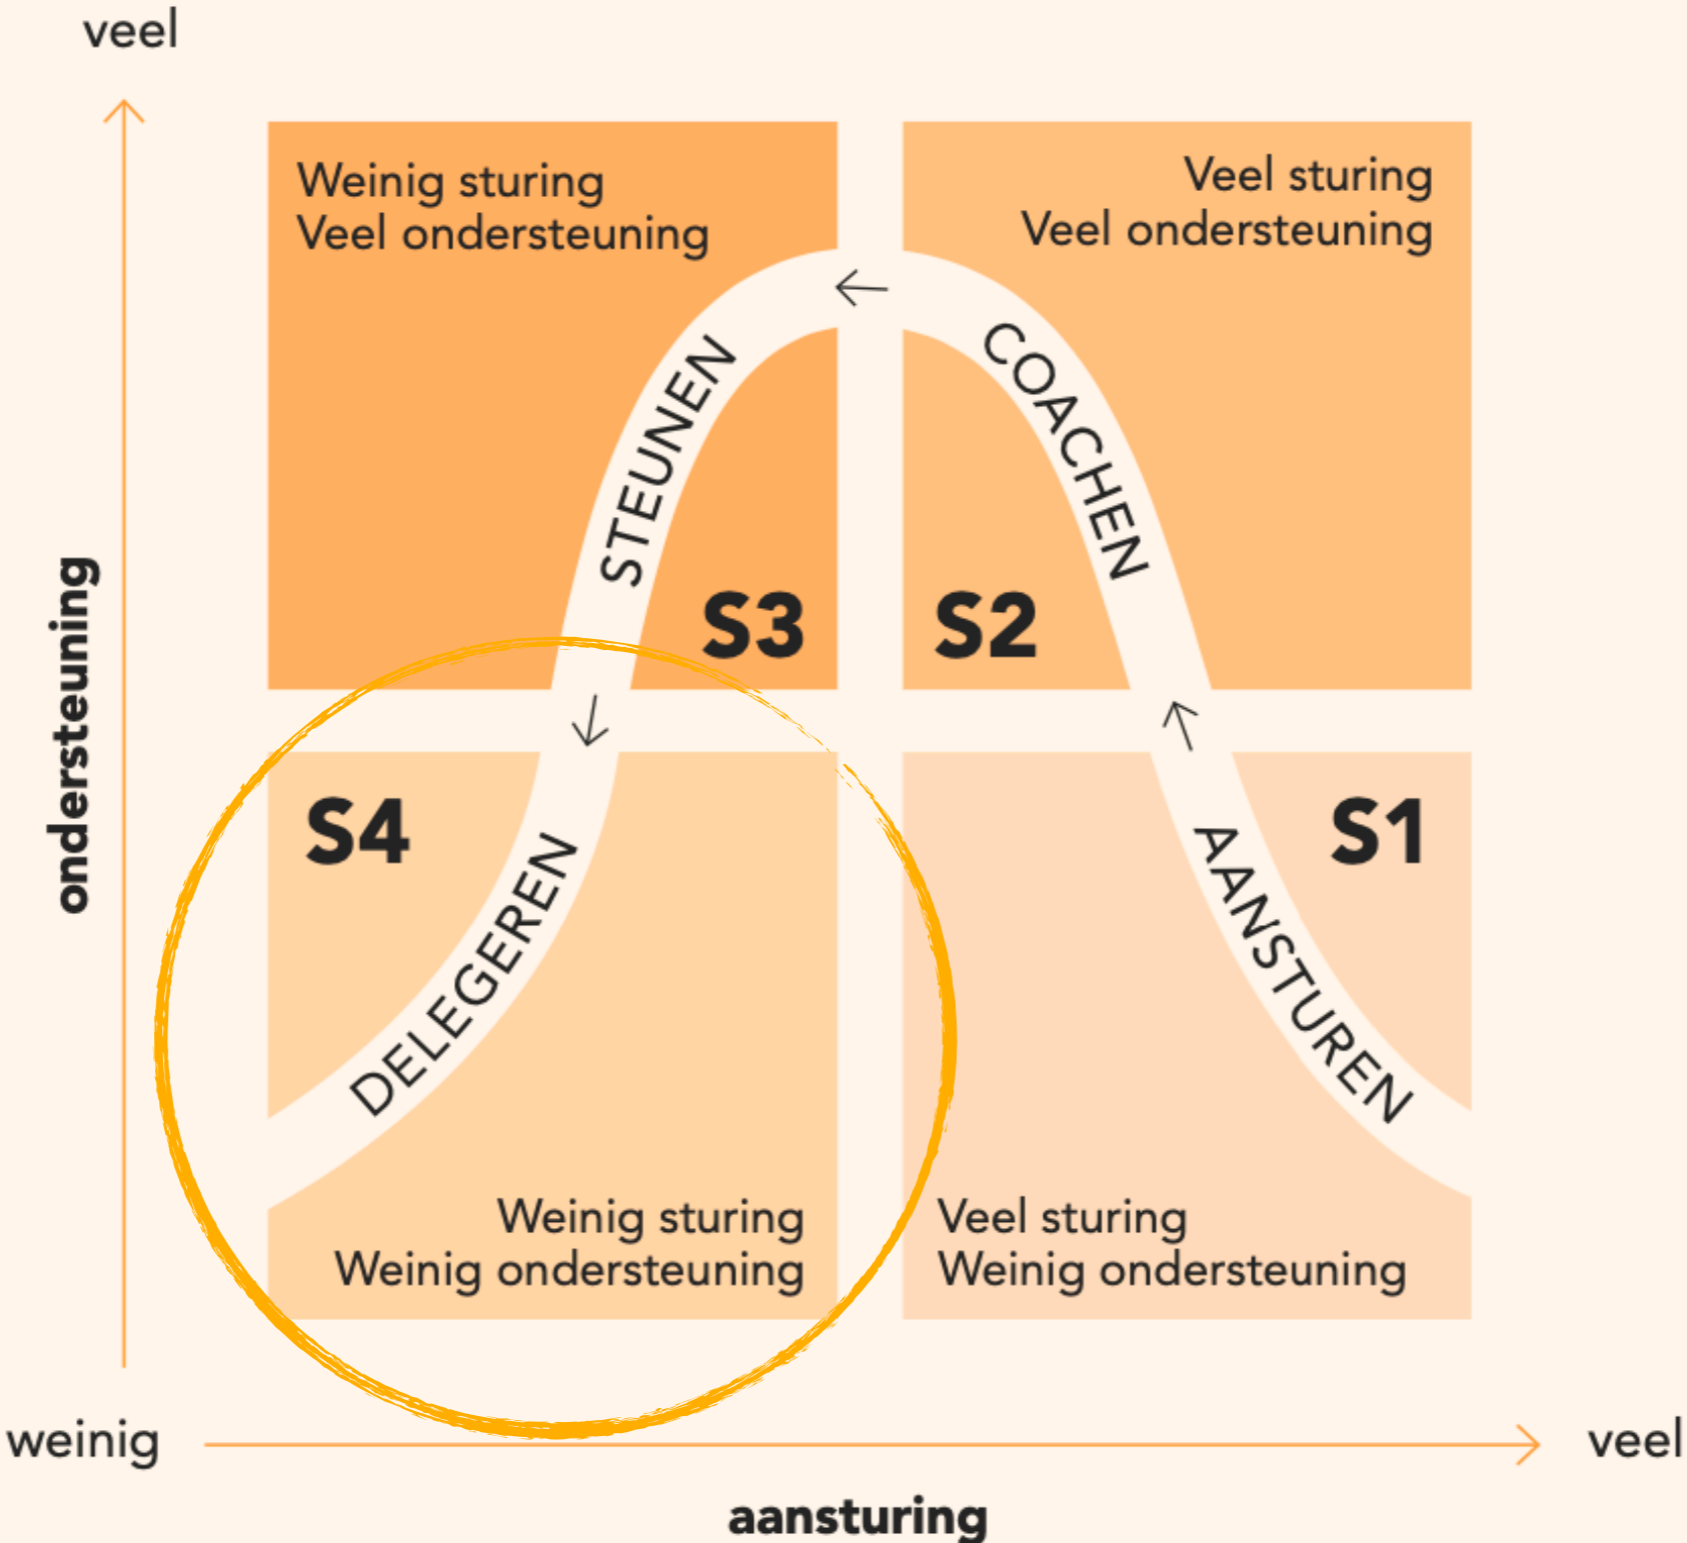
veel

Weinig sturing
Veel ondersteuning

Veel sturing
Veel ondersteuning

STEUNEN

COACHEN

S3

S2

S4

S1

DELEGEREN

AANSTUREN

Weinig sturing
Weinig ondersteuning

Veel sturing
Weinig ondersteuning

ondersteuning

weinig

veel

aansturing